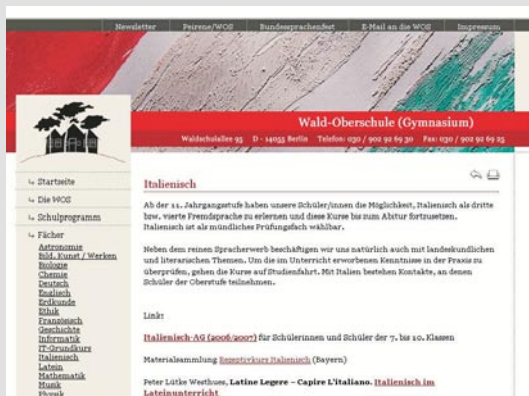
Newsletter | Peirene/WOS | Bundessprachenfest | E-Mail an die WOS | Impressum

Wald-Oberschule (Gymnasium)

Waldschulallee 95 D - 14055 Berlin Telefon: 030 / 902 92 69 30 Fax: 030 / 902 92 69 25

Startseite
Die WOS
Schulprogramm
Fächer
Astronomie
Bild. Kunst / Werken
Biologie
Chemie
Deutsch
Englisch
Erdkunde
Ethik
Französisch
Geschichte
Informatik
IT-Grundkurs
Italienisch
Latein
Mathematik
Musik
Physik

Italienisch

Ab der 11. Jahrgangsstufe haben unsere Schüler/innen die Möglichkeit, Italienisch als dritte bzw. vierte Fremdsprache zu erlernen und diese Kurse bis zum Abitur fortzusetzen. Italienisch ist als mündliches Prüfungsfach wählbar.

Neben dem reinen Spracherwerb beschäftigen wir uns natürlich auch mit landeskundlichen und literarischen Themen. Um die im Unterricht erworbenen Kenntnisse in der Praxis zu überprüfen, gehen die Kurse auf Studienfahrt. Mit Italien bestehen Kontakte, an denen Schüler der Oberstufe teilnehmen.

Link:

Italienisch-AG (2006/2007) für Schülerinnen und Schüler der 7. bis 10. Klassen

Materialsammlung Rezeptivkurs Italienisch (Bayern)

Peter Lütke Westhues, Latine Legere – Capire L'italiano. Italienisch im Lateinunterricht